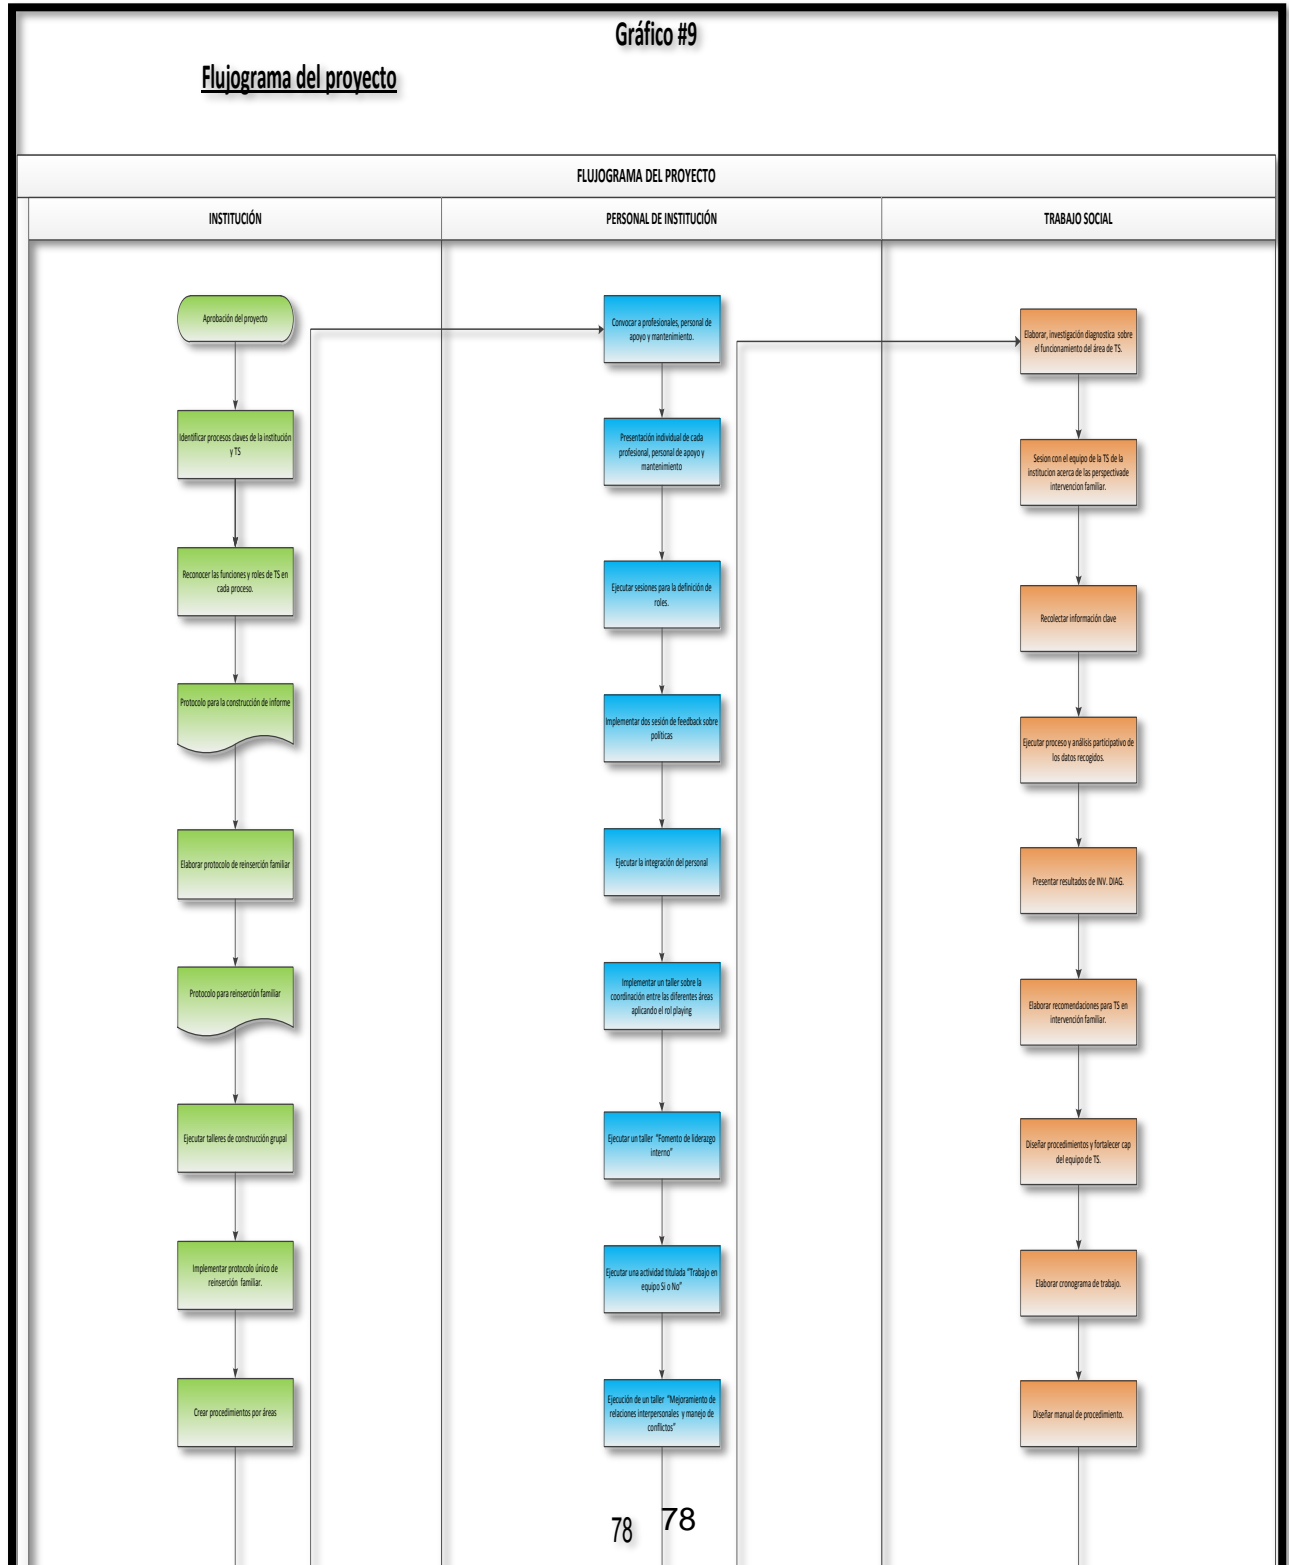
Gráfico #9

Flujograma del proyecto

FLUJOGRAMA DEL PROYECTO

| INSTITUCIÓN | PERSONAL DE INSTITUCIÓN | TRABAJO SOCIAL |
|---|---|---|
| Aprobación del proyecto | Convocar a profesionales, personal de apoyo y mantenimiento. | Elaborar, investigación diagnostica sobre el funcionamiento del área de TS. |
| Identificar procesos claves de la institución y TS | Presentación individual de cada profesional, personal de apoyo y mantenimiento | Sesion con el equipo de la TS de la institucion acerca de las perspectivade intervencion familiar. |
| Reconocer las funciones y roles de TS en cada proceso. | Ejecutar sesiones para la definición de roles. | Recolectar información clave |
| Protocolo para la construcción de informe | Implementar dos sesión de feedback sobre politicas | Ejecutar proceso y análisis participativo de los datos recogidos. |
| Elaborar protocolo de reinserción familiar | Ejecutar la integración del personal | Presentar resultados de INV. DIAG. |
| Protocolo para reinserción familiar | Implementar un taller sobre la coordinación entre las diferentes áreas aplicando el rol playing | Elaborar recomendaciones para TS en intervención familiar. |
| Ejecutar talleres de construcción grupal | Ejecutar un taller "Fomento de liderazgo interno" | Diseñar procedimientos y fortalecer cap del equipo de TS. |
| Implementar protocolo único de reinserción familiar. | Ejecutar una actividad titulada "Trabajo en equipo Si o No" | Elaborar cronograma de trabajo. |
| Crear procedimientos por áreas | Ejecución de un taller "Mejoramiento de relaciones interpersonales y manejo de conflictos" | Diseñar manual de procedimiento. |

78 78